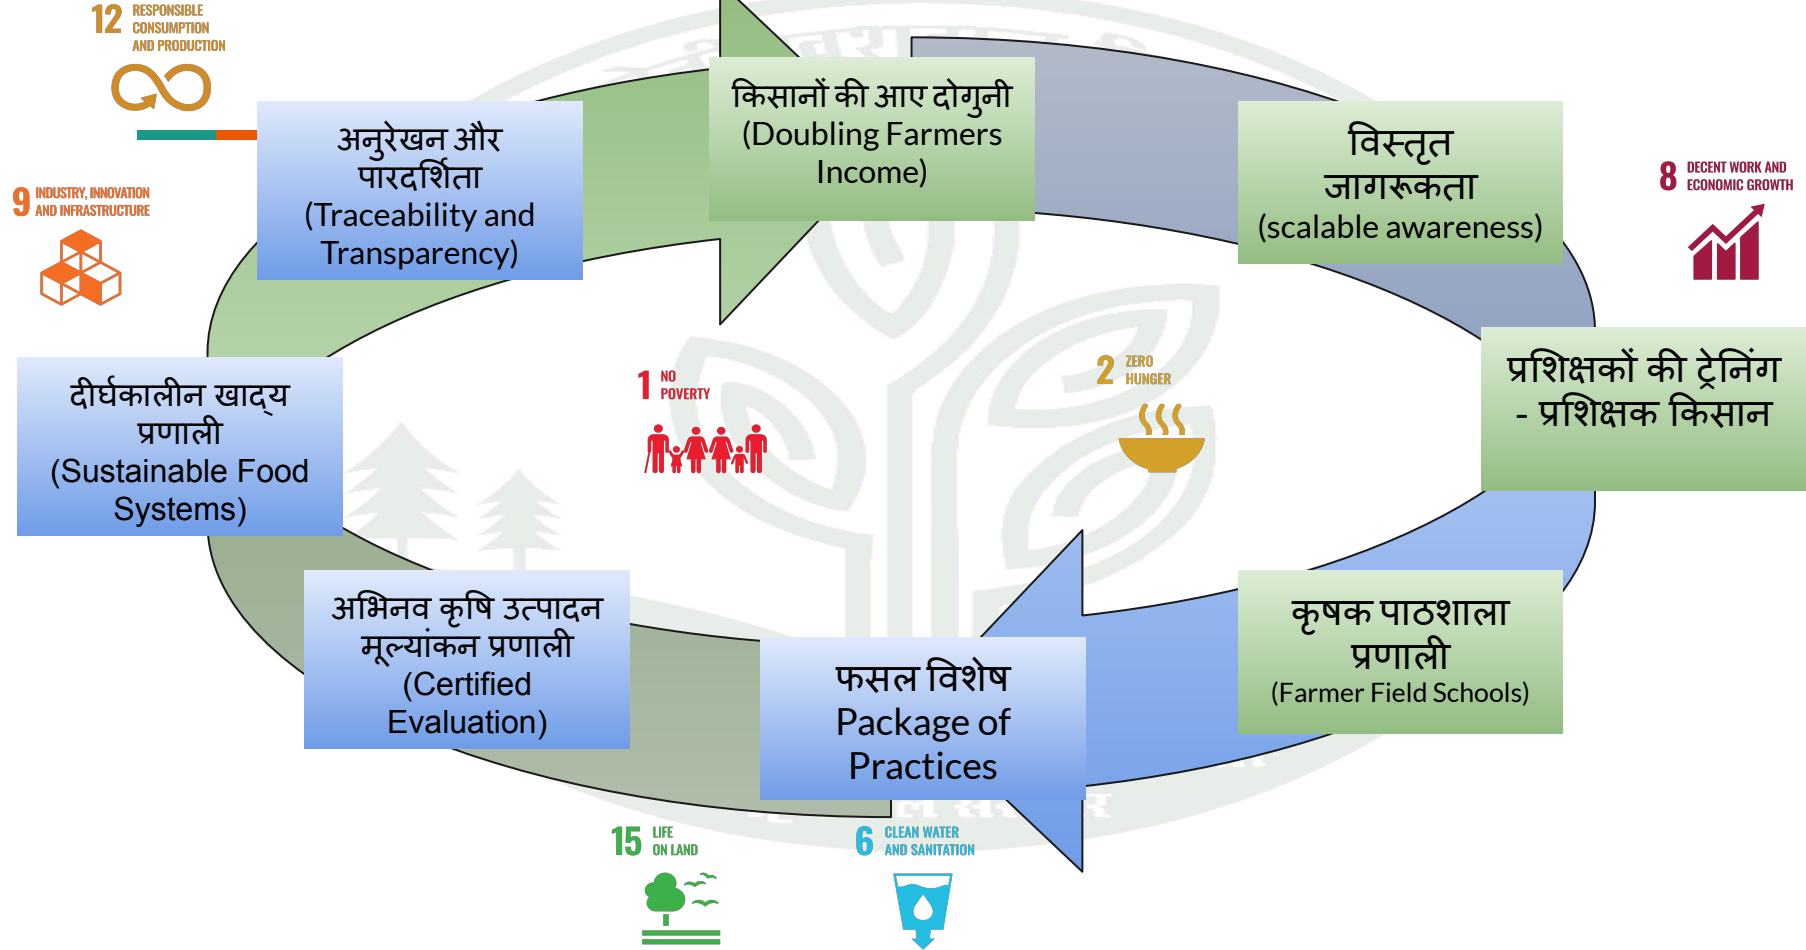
12 RESPONSIBLE CONSUMPTION AND PRODUCTION

किसानों की आए दोगुनी (Doubling Farmers Income)

अनुरेखन और पारदर्शिता (Traceability and Transparency)

9 INDUSTRY, INNOVATION AND INFRASTRUCTURE

विस्तृत जागरूकता (scalable awareness)

8 DECENT WORK AND ECONOMIC GROWTH

प्रशिक्षकों की ट्रेनिंग - प्रशिक्षक किसान

दीर्घकालीन खाद्य प्रणाली (Sustainable Food Systems)

1 NO POVERTY

2 ZERO HUNGER

अभिनव कृषि उत्पादन मूल्यांकन प्रणाली (Certified Evaluation)

फसल विशेष Package of Practices

कृषक पाठशाला प्रणाली (Farmer Field Schools)

15 LIFE ON LAND

6 CLEAN WATER AND SANITATION